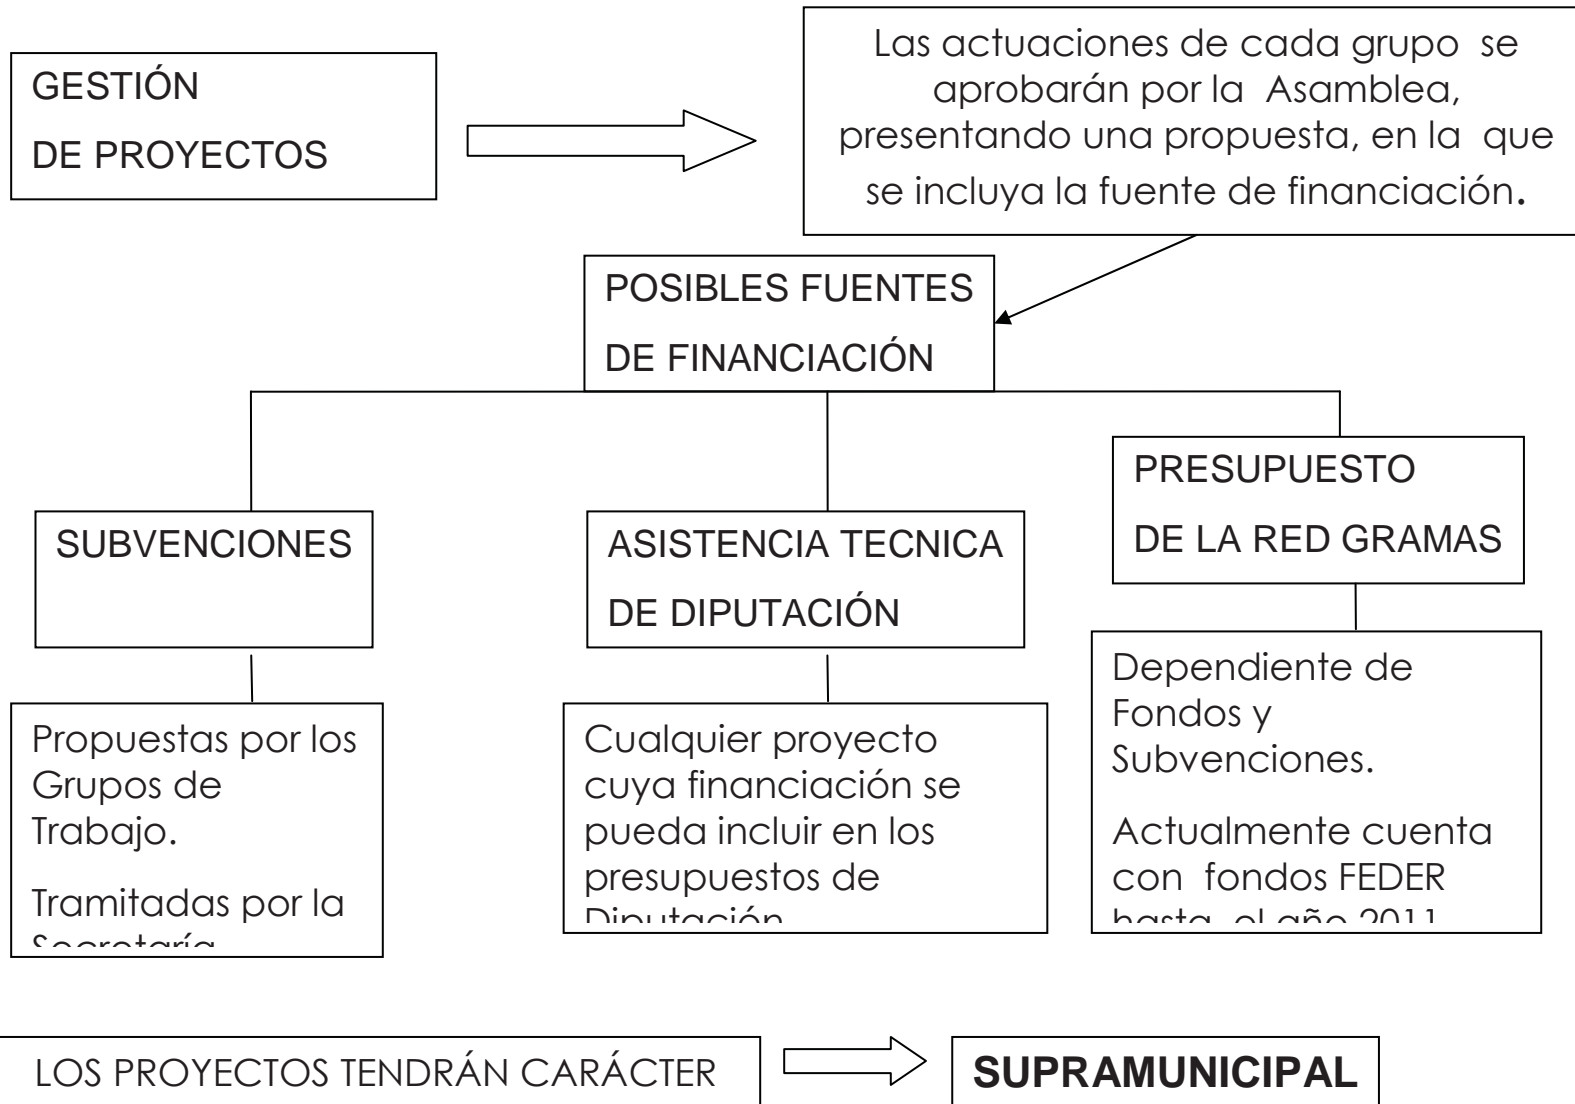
GESTIÓN
DE PROYECTOS

Las actuaciones de cada grupo se aprobarán por la Asamblea, presentando una propuesta, en la que se incluya la fuente de financiación.

POSIBLES FUENTES
DE FINANCIACIÓN

SUBVENCIONES

Propuestas por los Grupos de Trabajo.

Tramitadas por la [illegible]

ASISTENCIA TECNICA
DE DIPUTACIÓN

Cualquier proyecto cuya financiación se pueda incluir en los presupuestos de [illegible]

PRESUPUESTO
DE LA RED GRAMAS

Dependiente de Fondos y Subvenciones.

Actualmente cuenta con fondos FEDER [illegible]

LOS PROYECTOS TENDRÁN CARÁCTER

SUPRAMUNICIPAL